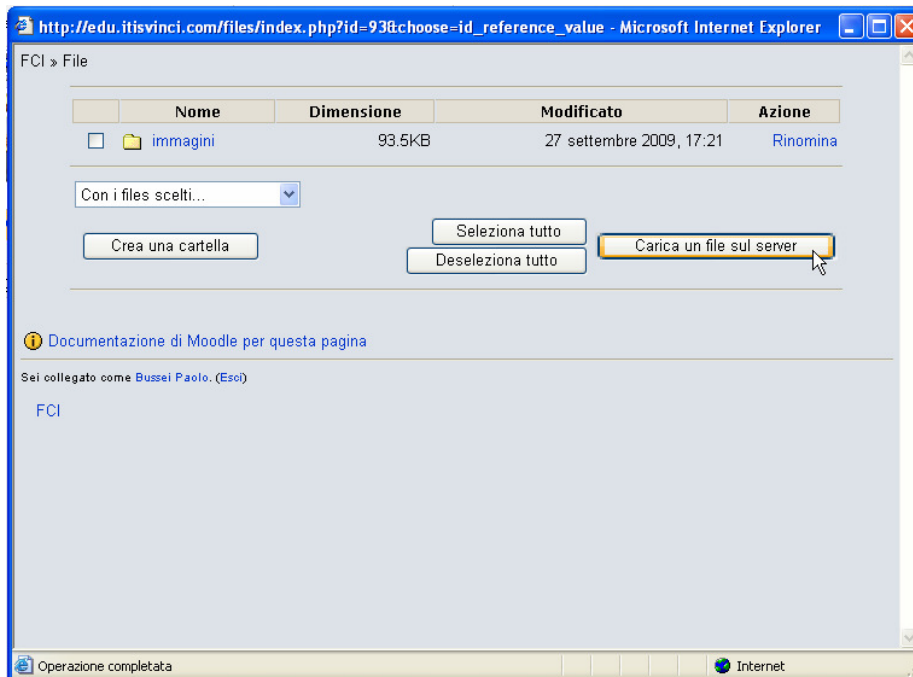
http://edu.itisvinci.com/files/index.php?id=93&choose=id_reference_value - Microsoft Internet Explorer

FCI » File

| | Nome | Dimensione | Modificato | Azione |
|---|---|---|---|---|
| | immagini | 93.5KB | 27 settembre 2009, 17:21 | Rinomina |

Con i files scelti...

Crea una cartella

Seleziona tutto

Deseleziona tutto

Carica un file sul server

Documentazione di Moodle per questa pagina

Sei collegato come Bussei Paolo. (Esci)

FCI

Operazione completata

Internet